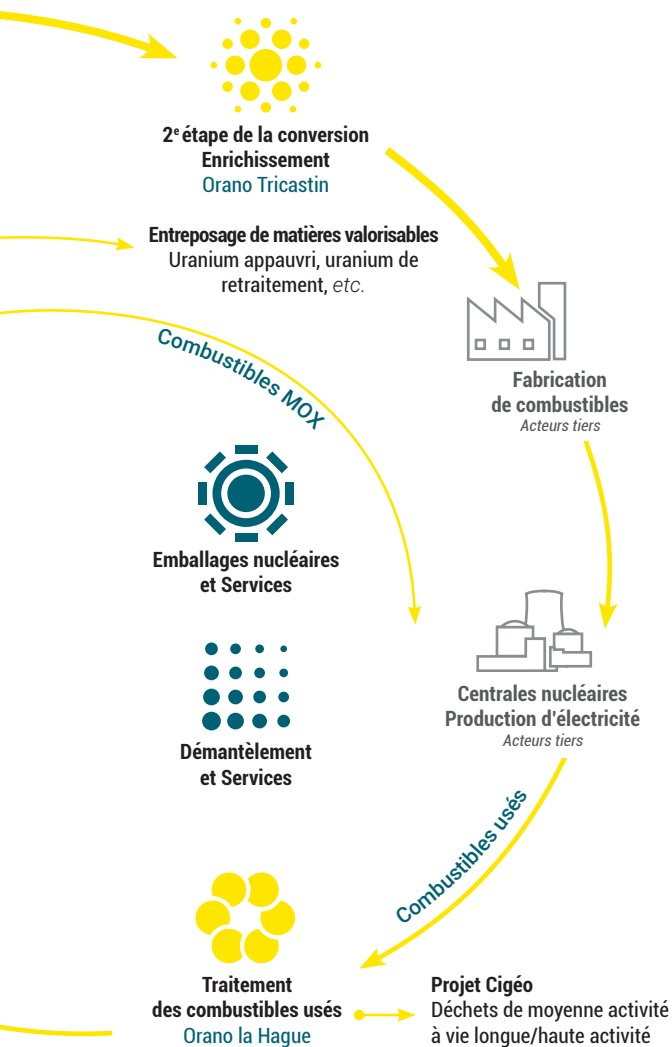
2$^e$ étape de la conversion
Enrichissement
Orano Tricastin

Entreposage de matières valorisables
Uranium appauvri, uranium de retraitement, etc.

Combustibles MOX

Fabrication de combustibles
Acteurs tiers

Emballages nucléaires et Services

Centrales nucléaires
Production d'électricité
Acteurs tiers

Démantèlement et Services

Combustibles usés

Traitement des combustibles usés
Orano la Hague

Projet Cigéo
Déchets de moyenne activité à vie longue/haute activité